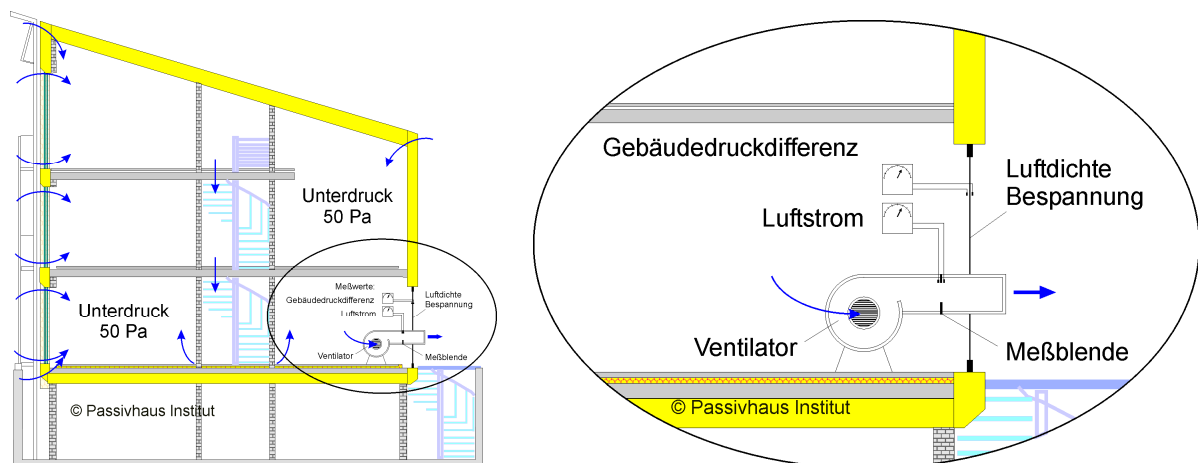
Unterdruck
50 Pa

Unterdruck
50 Pa

Meßwerte:
Gebäudedruckdifferenz
Luftstrom

Luftdichte
Bespannung

Ventilator

Meßblende

© Passivhaus Institut

Gebäudedruckdifferenz

Luftdichte
Bespannung

Luftstrom

Ventilator

Meßblende

© Passivhaus Institut